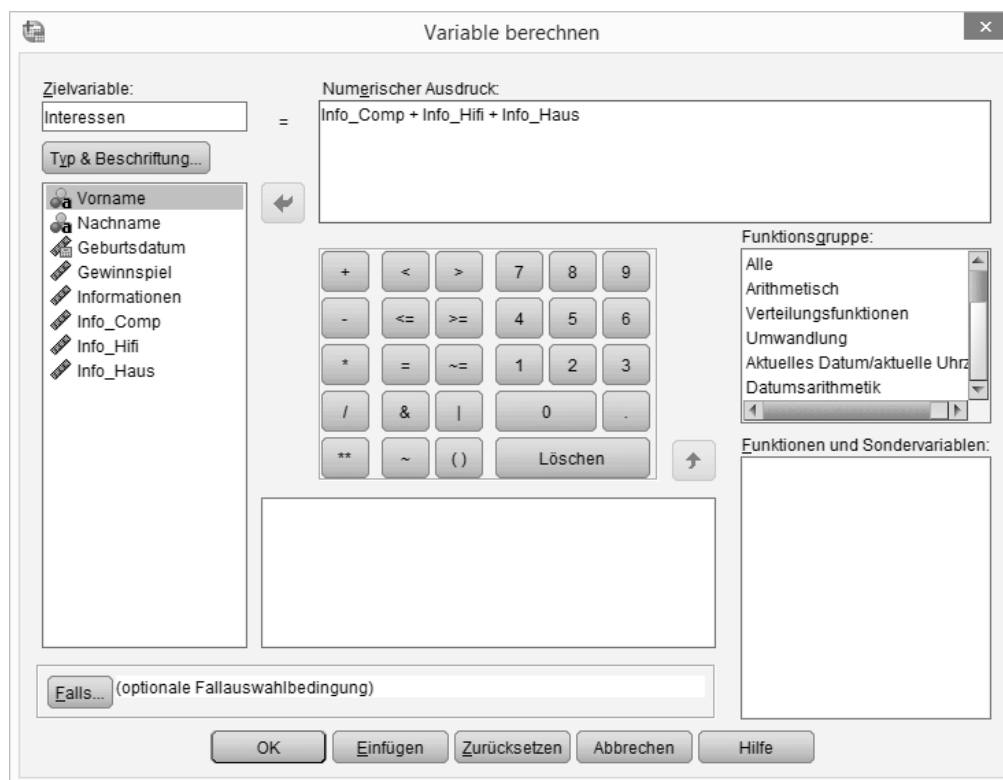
Variable berechnen

Zielvariable:
Interessen
=
Typ & Beschriftung...

Vorname
Nachname
Geburtsdatum
Gewinnspiel
Informationen
Info_Comp
Info_Hifi
Info_Haus

Numerischer Ausdruck:
Info_Comp + Info_Hifi + Info_Haus

| + | < | > | 7 | 8 | 9 |
|---|---|---|---|---|---|
| - | <= | >= | 4 | 5 | 6 |
| * | = | ~= | 1 | 2 | 3 |
| / | & | \| | 0 | | . |
| ** | ~ | ( ) | Löschen | | |

Funktionsgruppe:
Alle
Arithmetisch
Verteilungsfunktionen
Umwandlung
Aktuelles Datum/aktuelle Uhrz
Datumsarithmetik

Funktionen und Sondervariablen:

Falls... (optionale Fallauswahlbedingung)

OK Einfügen Zurücksetzen Abbrechen Hilfe